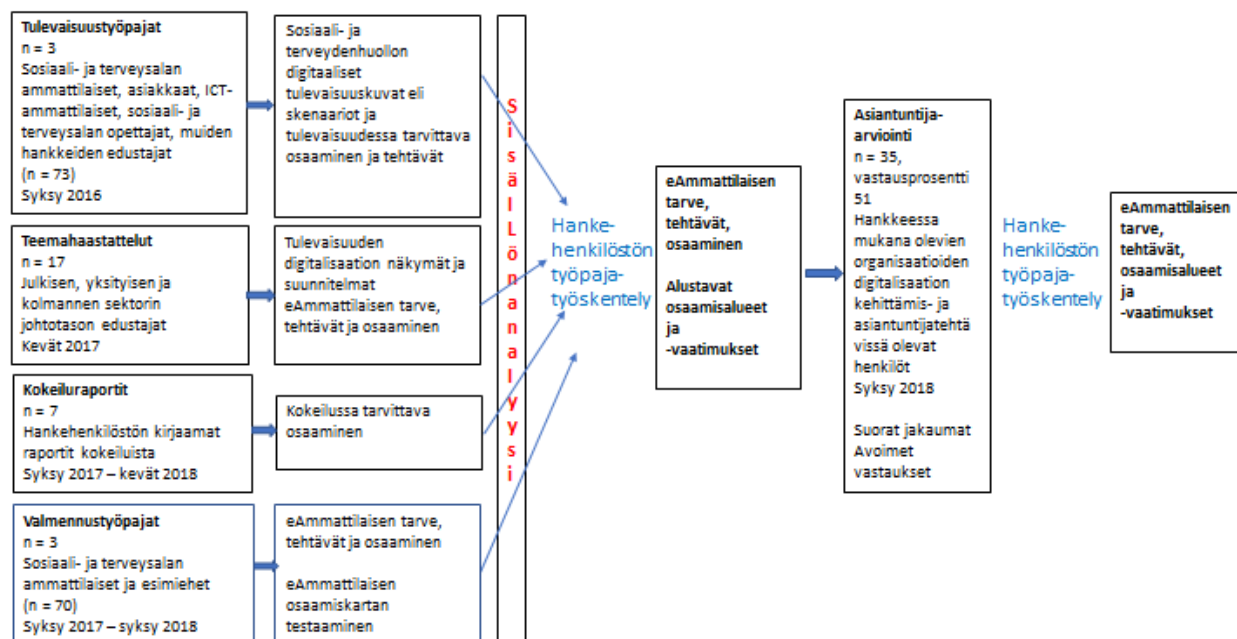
Tulevaisuustyöpajat
n = 3
Sosiaali- ja terveysalan ammattilaiset, asiakkaat, ICT-ammattilaiset, sosiaali- ja terveysalan opettajat, muiden hankkeiden edustajat
(n = 73)
Syksy 2016

Sosiaali- ja terveydenhuollon digitaaliset tulevaisuuskuvat eli skenaariot ja tulevaisuudessa tarvittava osaaminen ja tehtävät

Teemahaastattelut
n = 17
Julkisen, yksityisen ja kolmannen sektorin johtotason edustajat
Kevät 2017

Tulevaisuuden digitalisaation näkymät ja suunnitelmat eAmmattilaisen tarve, tehtävät ja osaaminen

Kokeiluraportit
n = 7
Hankehenkilöstön kirjaamat raportit kokeiluista
Syksy 2017 – kevät 2018

Kokeilussa tarvittava osaaminen

Valmennustyöpajat
n = 3
Sosiaali- ja terveysalan ammattilaiset ja esimiehet
(n = 70)
Syksy 2017 – syksy 2018

eAmmattilaisen tarve, tehtävät ja osaaminen

eAmmattilaisen osaamiskartan testaaminen

Sisällönanalyysi

Hanke-henkilöstön työpaja-työskentely

eAmmattilaisen tarve, tehtävät, osaaminen

Alustavat osaamisalueet ja -vaatimukset

Asiantuntija-arviointi
n = 35, vastausprosentti 51
Hankkeessa mukana olevien organisaatioiden digitalisaation kehittämis- ja asiantuntijatehtävissä olevat henkilöt
Syksy 2018

Suorat jakaumat
Avoimet vastaukset

Hanke-henkilöstön työpaja-työskentely

eAmmattilaisen tarve, tehtävät, osaamisalueet ja -vaatimukset